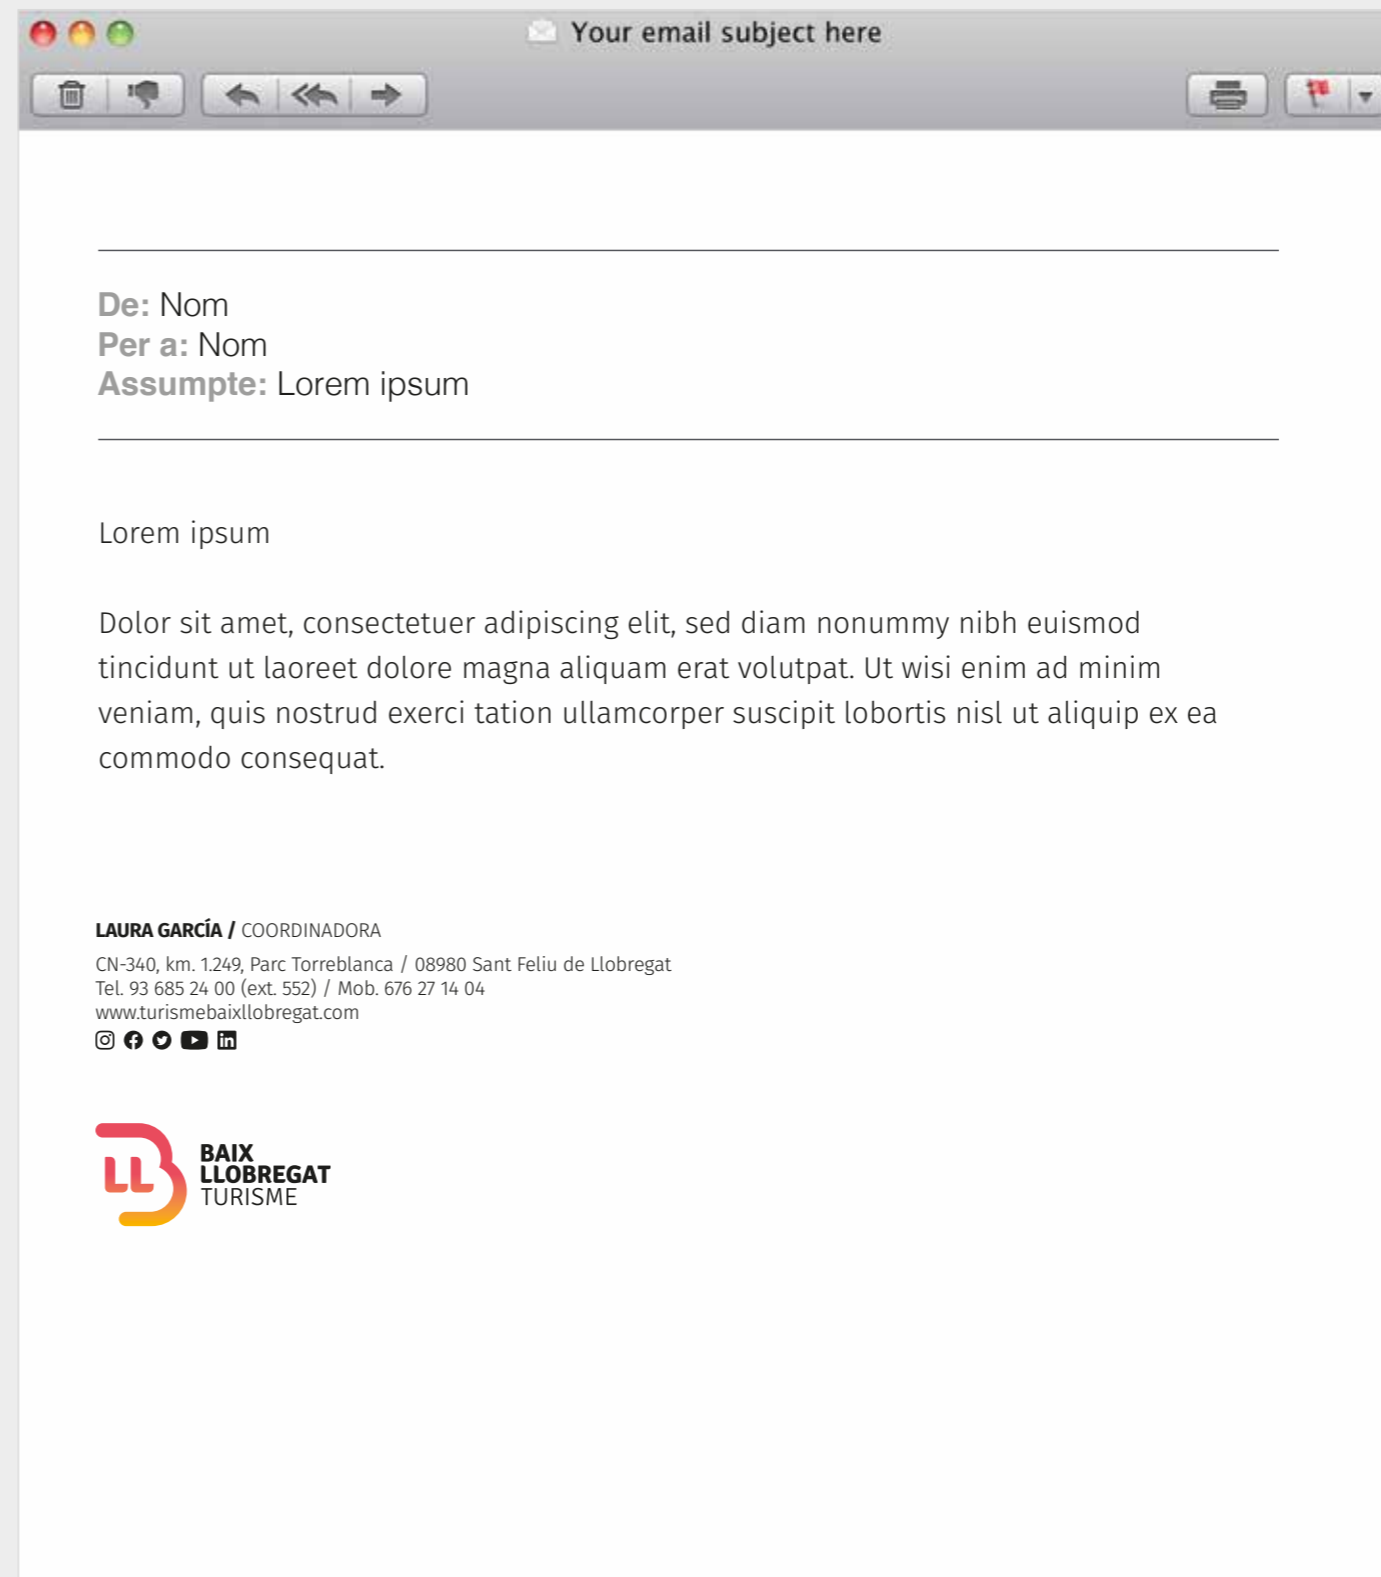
Your email subject here

De: Nom
Per a: Nom
Assumpte: Lorem ipsum

Lorem ipsum

Dolor sit amet, consectetuer adipiscing elit, sed diam nonummy nibh euismod tincidunt ut laoreet dolore magna aliquam erat volutpat. Ut wisi enim ad minim veniam, quis nostrud exerci tation ullamcorper suscipit lobortis nisl ut aliquip ex ea commodo consequat.

LAURA GARCÍA / COORDINADORA
CN-340, km. 1.249, Parc Torreblanca / 08980 Sant Feliu de Llobregat
Tel. 93 685 24 00 (ext. 552) / Mob. 676 27 14 04
www.turismebaixllobregat.com

LL
BAIX
LLOBREGAT
TURISME